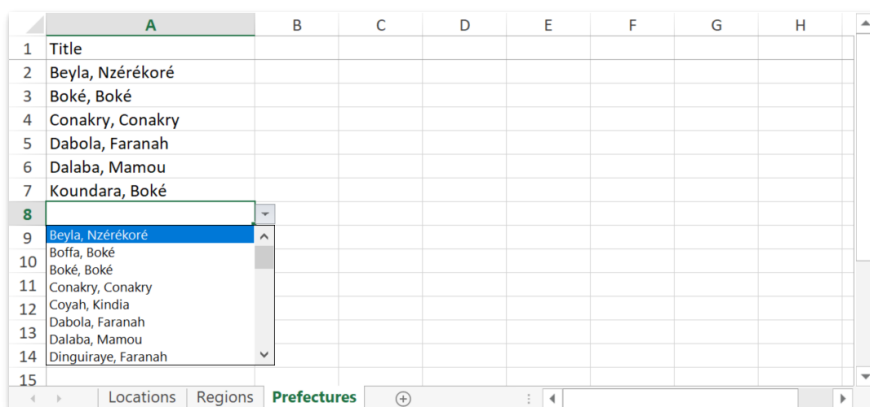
| | A | B | C | D | E | F | G | H |
|---|---|---|---|---|---|---|---|---|
| 1 | Title | | | | | | | |
| 2 | Beyla, Nzérékoré | | | | | | | |
| 3 | Boké, Boké | | | | | | | |
| 4 | Conakry, Conakry | | | | | | | |
| 5 | Dabola, Faranah | | | | | | | |
| 6 | Dalaba, Mamou | | | | | | | |
| 7 | Koundara, Boké | | | | | | | |
| 8 | | | | | | | | |
| 9 | | | | | | | | |
| 10 | | | | | | | | |
| 11 | | | | | | | | |
| 12 | | | | | | | | |
| 13 | | | | | | | | |
| 14 | | | | | | | | |
| 15 | | | | | | | | |

Beyla, Nzérékoré
Boffa, Boké
Boké, Boké
Conakry, Conakry
Coyah, Kindia
Dabola, Faranah
Dalaba, Mamou
Dinguiraye, Faranah

Locations | Regions | Prefectures